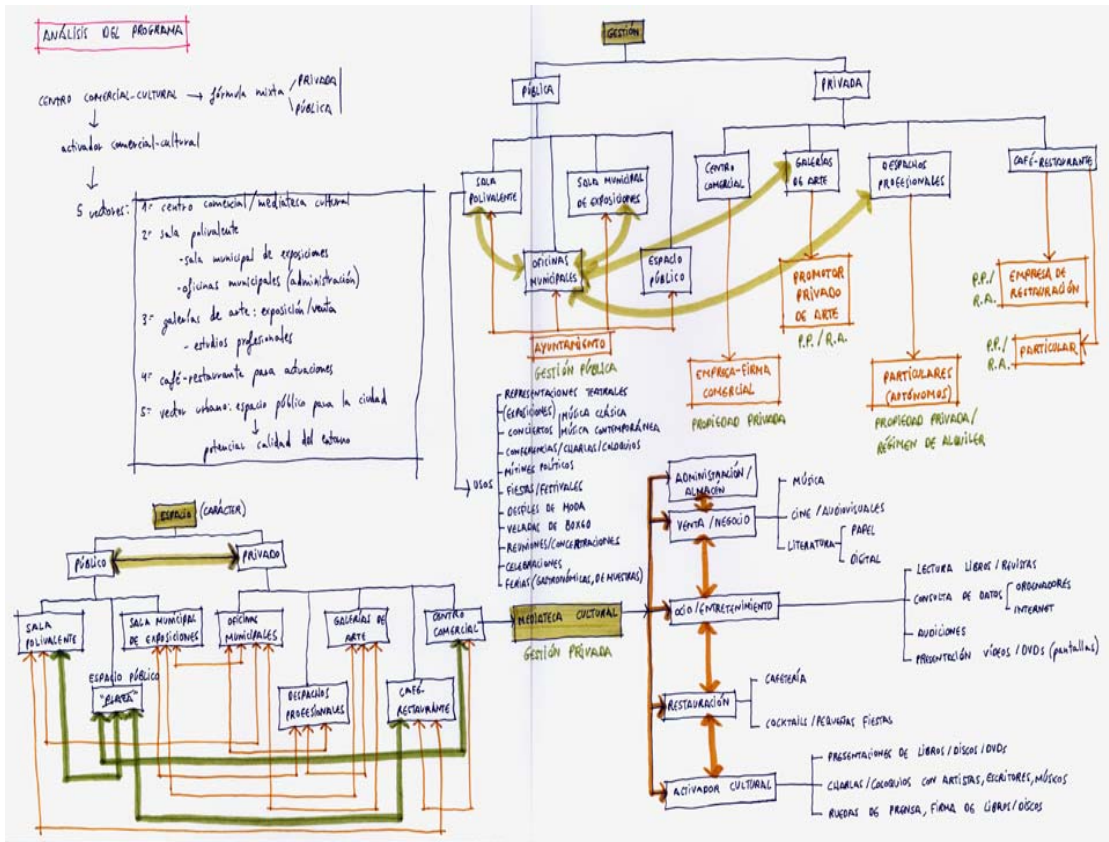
ANÁLISIS DEL PROGRAMA

CENTRO COMERCIAL-CULTURAL → fórmula mixta / PRIVADA / PÚBLICA
↓
activador comercial-cultural
↓
5 vectores: 1º centro comercial / mediateca cultural
2º sala polivalente
- sala municipal de exposiciones
- oficinas municipales (administración)
3º galerías de arte: exposición / venta
- estudios profesionales
4º café-restaurante para actuaciones
5º vector urbano: espacio público para la ciudad
↓
potenciar calidad del entorno

GESTIÓN

PÚBLICA

PRIVADA

SALA POLIVALENTE

SALA MUNICIPAL DE EXPOSICIONES

OFICINAS MUNICIPALES

ESPACIO PÚBLICO

AYUNTAMIENTO
GESTIÓN PÚBLICA

CENTRO COMERCIAL

GALERÍAS DE ARTE

DESPACHOS PROFESIONALES

CAFÉ-RESTAURANTE

PROMOTOR PRIVADO DE ARTE

P.P. / R.A.

EMPRESA-FIRMA COMERCIAL
PROPIEDAD PRIVADA

PARTICULARES (AUTÓNOMOS)
PROPIEDAD PRIVADA / RÉGIMEN DE ALQUILER

P.P. / R.A.
EMPRESA DE RESTAURACIÓN

P.P. / R.A.
PARTICULAR

USOS
REPRESENTACIONES TEATRALES
(EXPOSICIONES)
CONCIERTOS | MÚSICA CLÁSICA | MÚSICA CONTEMPORÁNEA
CONFERENCIAS / CHARLAS / COLOQUIOS
MÍTINES POLÍTICOS
FIESTAS / FESTIVALES
DESFILES DE MODA
VELADAS DE BOXEO
REUNIONES / CONCENTRACIONES
CELEBRACIONES
FERIAS (GASTRONÓMICAS, DE MUESTRAS)

ESPACIO (CARÁCTER)

PÚBLICO

PRIVADO

SALA POLIVALENTE

SALA MUNICIPAL DE EXPOSICIONES

OFICINAS MUNICIPALES

GALERÍAS DE ARTE

CENTRO COMERCIAL

ESPACIO PÚBLICO "PLAZA"

DESPACHOS PROFESIONALES

CAFÉ-RESTAURANTE

MEDIATECA CULTURAL
GESTIÓN PRIVADA

ADMINISTRACIÓN / ALMACÉN

VENTA / NEGOCIO
MÚSICA
CINE / AUDIOVISUALES
LITERATURA - PAPEL - DIGITAL

OCIO / ENTRETENIMIENTO
LECTURA LIBROS / REVISTAS
CONSULTA DE DATOS - ORDENADORES - INTERNET
AUDICIONES
PRESENTACIÓN VÍDEOS / DVDS (pantallas)

RESTAURACIÓN
CAFETERÍA
COCKTAILS / PEQUEÑAS FIESTAS

ACTIVADOR CULTURAL
PRESENTACIONES DE LIBROS / DISCOS / DVDS
CHARLAS / COLOQUIOS CON ARTISTAS, ESCRITORES, MÚSICOS
RUEDAS DE PRENSA, FIRMA DE LIBROS / DISCOS